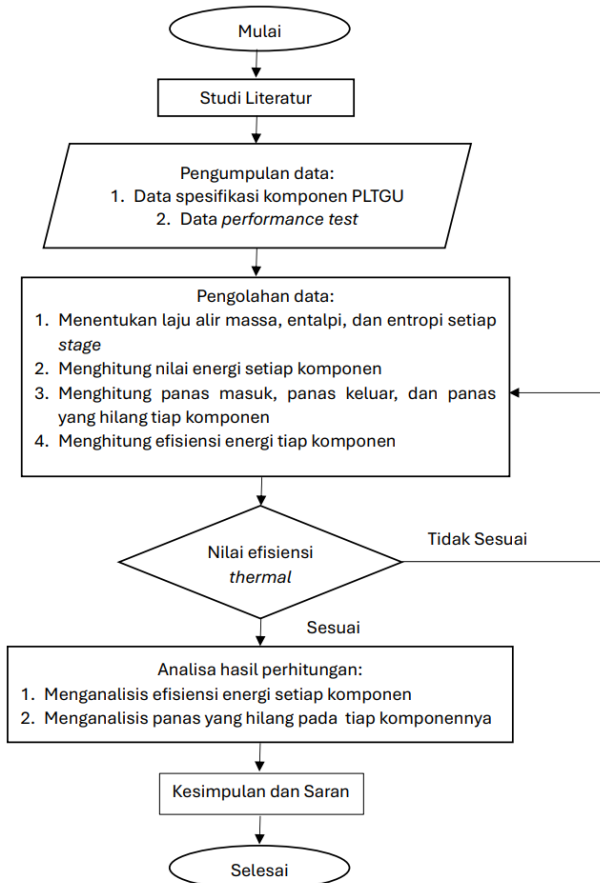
Mulai

Studi Literatur

Pengumpulan data:
1. Data spesifikasi komponen PLTGU
2. Data *performance test*

Pengolahan data:
1. Menentukan laju alir massa, entalpi, dan entropi setiap *stage*
2. Menghitung nilai energi setiap komponen
3. Menghitung panas masuk, panas keluar, dan panas yang hilang tiap komponen
4. Menghitung efisiensi energi tiap komponen

Nilai efisiensi *thermal*

Tidak Sesuai

Sesuai

Analisa hasil perhitungan:
1. Menganalisis efisiensi energi setiap komponen
2. Menganalisis panas yang hilang pada tiap komponennya

Kesimpulan dan Saran

Selesai